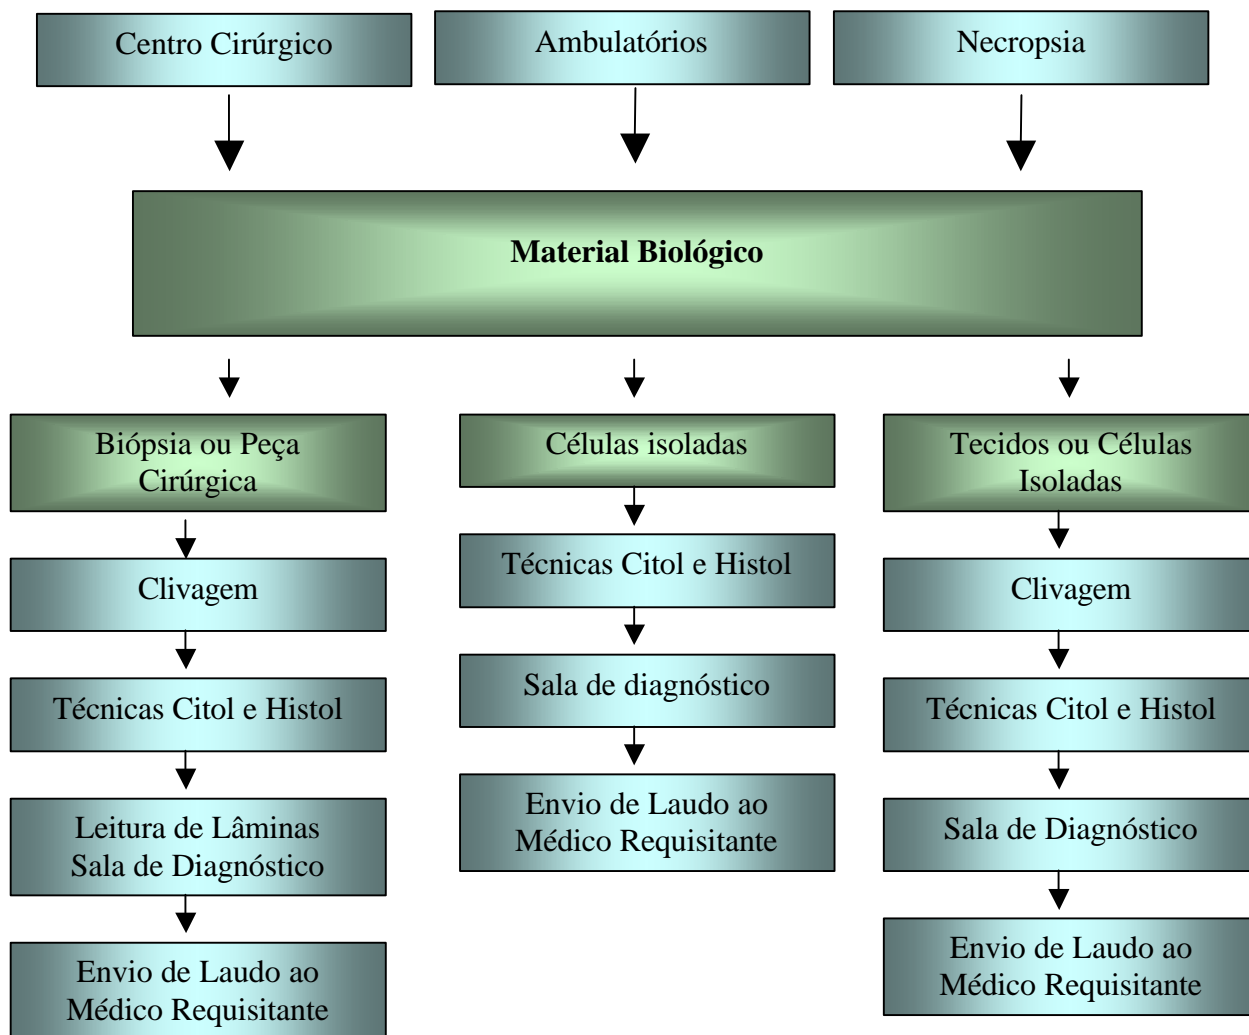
Centro Cirúrgico

Ambulatórios

Necropsia

**Material Biológico**

Biópsia ou Peça Cirúrgica

Clivagem

Técnicas Citol e Histol

Leitura de Lâminas
Sala de Diagnóstico

Envio de Laudo ao Médico Requisitante

Células isoladas

Técnicas Citol e Histol

Sala de diagnóstico

Envio de Laudo ao Médico Requisitante

Tecidos ou Células Isoladas

Clivagem

Técnicas Citol e Histol

Sala de Diagnóstico

Envio de Laudo ao Médico Requisitante